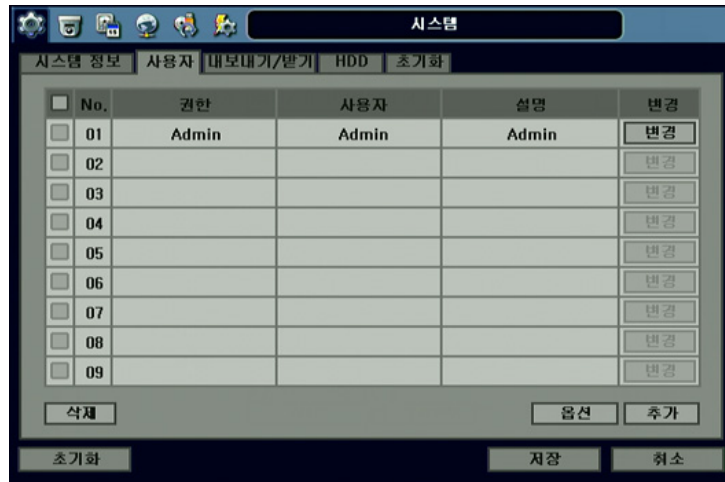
시스템

시스템 정보 | 사용자 | 내보내기/받기 | HDD | 초기화

| No. | 권한 | 사용자 | 설명 | 변경 |
|---|---|---|---|---|
| 01 | Admin | Admin | Admin | 변경 |
| 02 | | | | 변경 |
| 03 | | | | 변경 |
| 04 | | | | 변경 |
| 05 | | | | 변경 |
| 06 | | | | 변경 |
| 07 | | | | 변경 |
| 08 | | | | 변경 |
| 09 | | | | 변경 |

삭제

옵션 추가

초기화

저장 취소